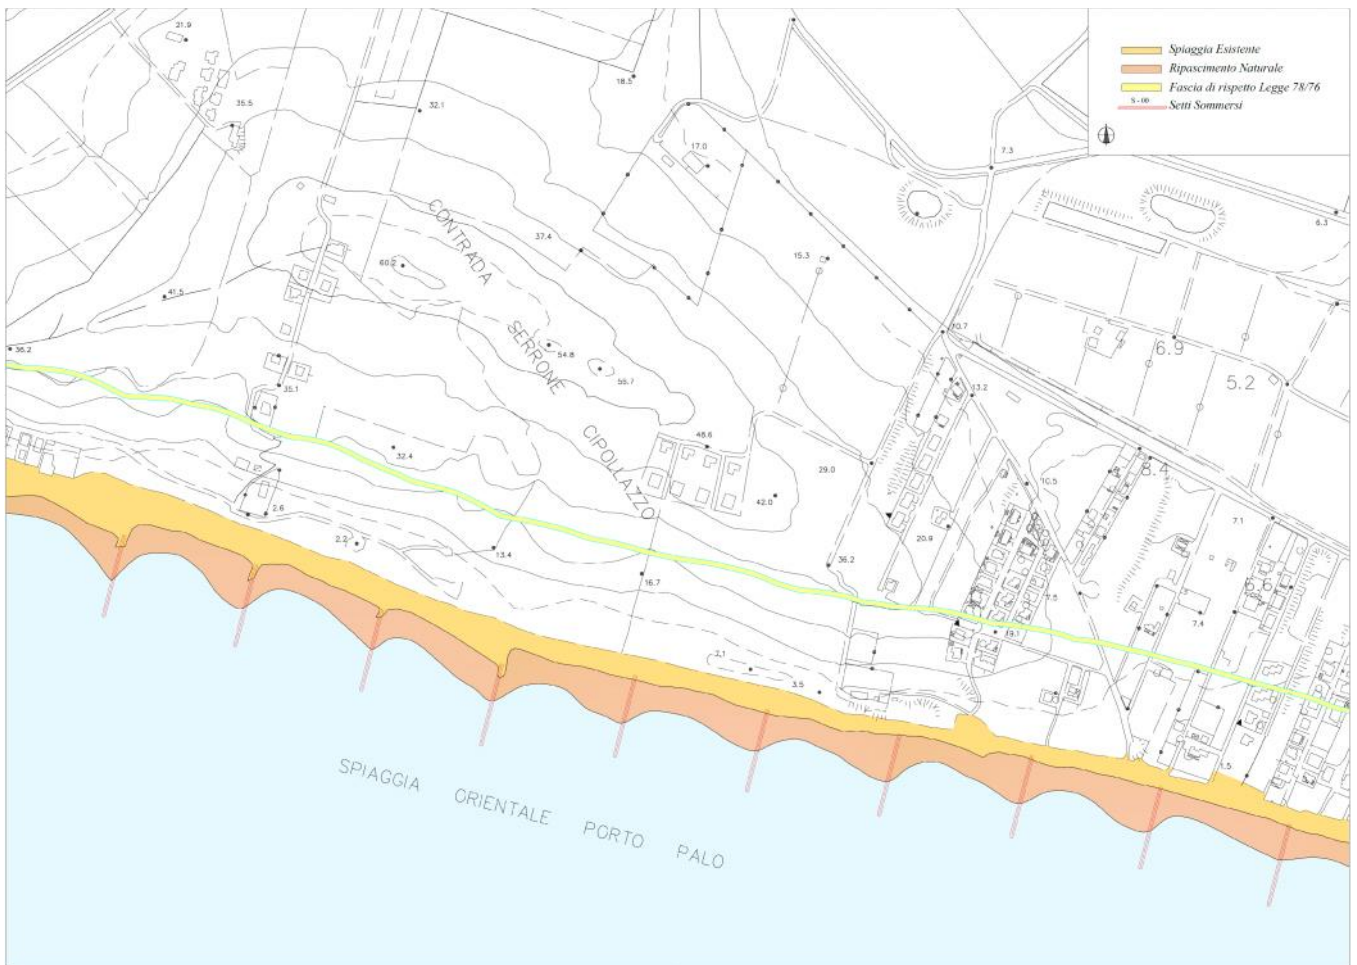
Spiaggia Esistente
Ripascimento Naturale
Fascia di rispetto Legge 78/76
S - 00
Setti Sommersi

21.9
18.5
35.5
32.1
17.0
7.3
6.3
37.4
60.2
15.3
41.5
CONTRADA
SERRONE
CIPOLLAZZO
36.2
54.8
55.7
10.7
6.9
5.2
13.2
35.1
48.6
32.4
29.0
10.5
8.4
42.0
7.1
2.6
20.9
2.2
13.4
36.2
16.7
7.5
7.4
6.6
19.1
2.1
3.5
1.5

SPIAGGIA ORIENTALE PORTO PALO